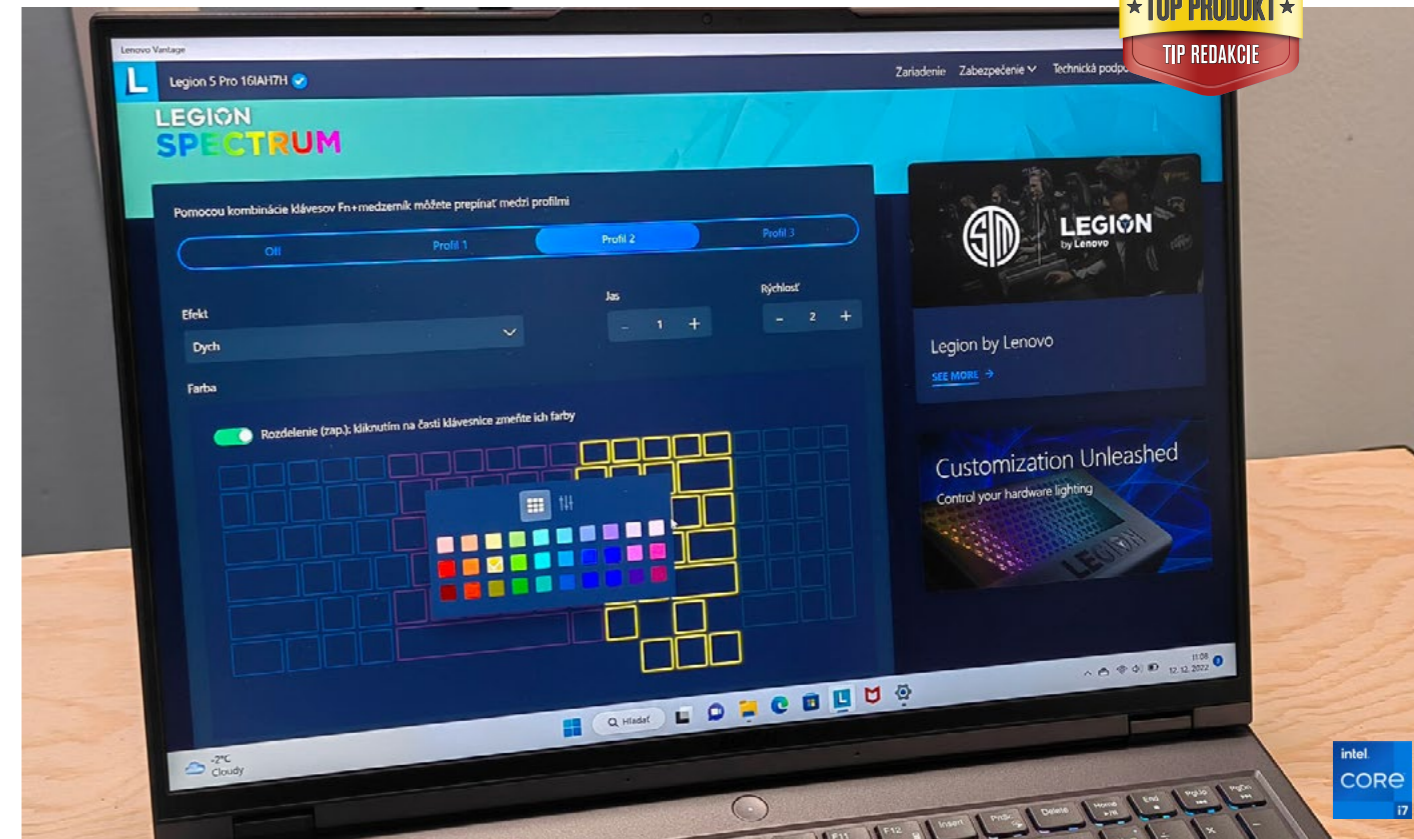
★ TOP PRODUKT ★
TIP REDAKCIE

Lenovo Vantage

L

Legion 5 Pro 16IAH7H

Zariadenie Zabezpečenie Technická podp

LEGION
SPECTRUM

Pomocou kombinácie klávesov Fn+medzerník môžete prepínať medzi profilmi

Off Profil 1 Profil 2 Profil 3

Efekt
Dych

Jas
- 1 +

Rýchlosť
- 2 +

Farba

Rozdelenie (zap.): kliknutím na časti klávesnice zmeňte ich farby

LEGION
by Lenovo

Legion by Lenovo
SEE MORE

Customization Unleashed
Control your hardware lighting

LEGION

-2°C
Cloudy

Hľadať

11:08
12. 12. 2022

intel
CORE
i7

Delete Home End PgUp PgDn F11 F12 Insert PrtSc